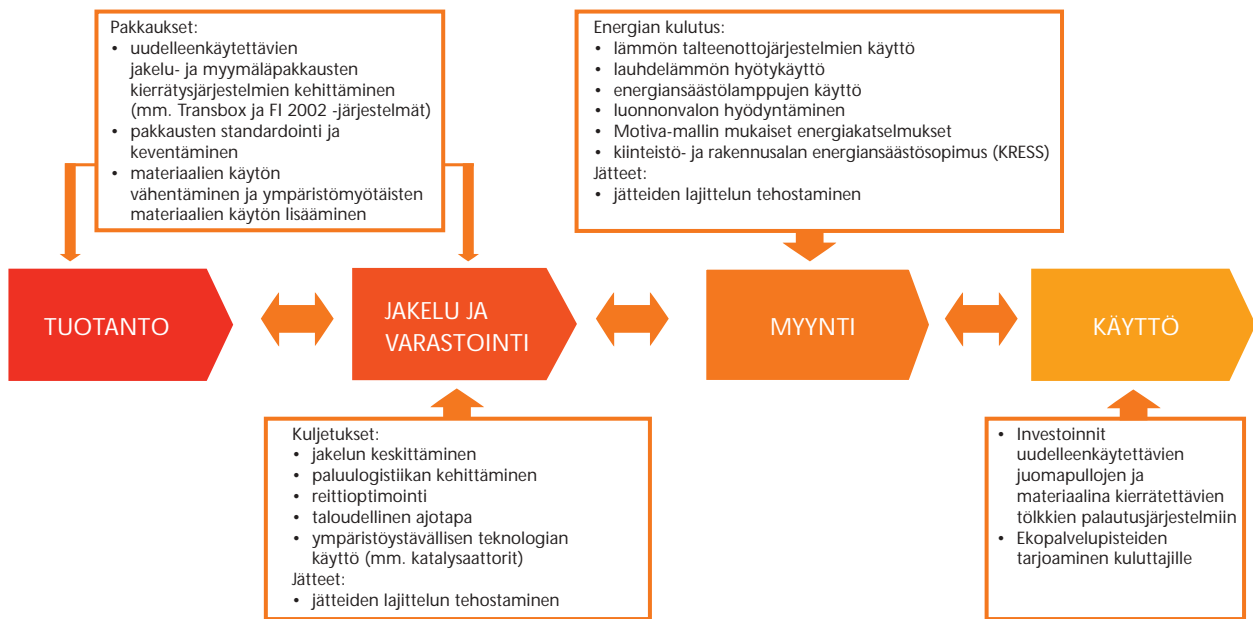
Pakkaukset:
• uudelleenkäytettävien jakelu- ja myymäläpakkausten kierrätysjärjestelmien kehittäminen (mm. Transbox ja FI 2002 -järjestelmät)
• pakkausten standardointi ja keventäminen
• materiaalien käytön vähentäminen ja ympäristömyötäisten materiaalien käytön lisääminen

Energian kulutus:
• lämmön talteenottojärjestelmien käyttö
• lauhdelämmön hyötykäyttö
• energiansäästölamppujen käyttö
• luonnonvalon hyödyntäminen
• Motiva-mallin mukaiset energiakatselmukset
• kiinteistö- ja rakennusalan energiansäästösopimus (KRESS)
Jätteet:
• jätteiden lajittelun tehostaminen

TUOTANTO

JAKELU JA VARASTOINTI

MYYNTI

KÄYTTÖ

Kuljetukset:
• jakelun keskittäminen
• paluulogistiikan kehittäminen
• reittioptimointi
• taloudellinen ajotapa
• ympäristöystävällisen teknologian käyttö (mm. katalysaattorit)
Jätteet:
• jätteiden lajittelun tehostaminen

• Investoinnit uudelleenkäytettävien juomapullojen ja materiaalina kierrätettävien tölkkien palautusjärjestelmiin
• Ekopalvelupisteiden tarjoaminen kuluttajille